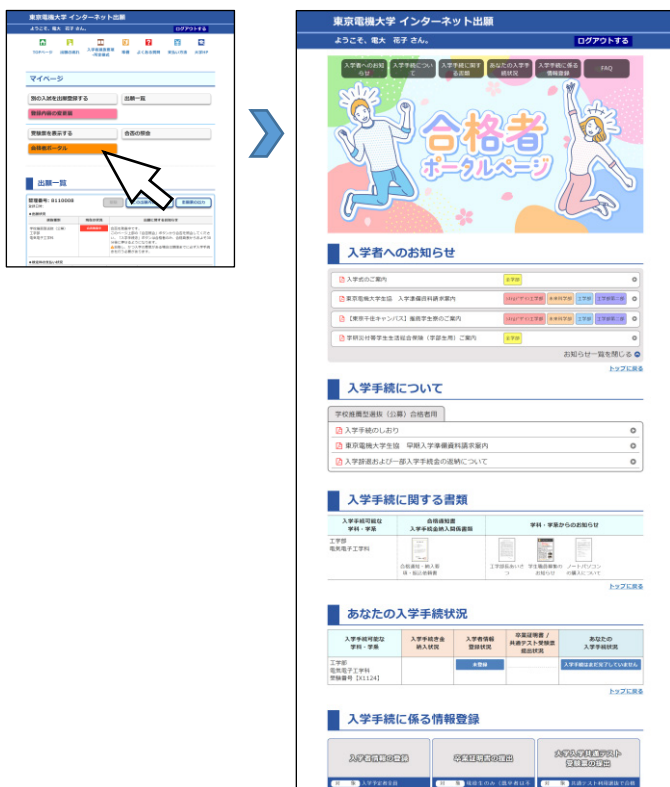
東京電機大学 インターネット出願
ようこそ、電大 花子 さん。
ログアウトする
マイページ
別の入試を出願登録する
出願一覧
登録内容の確認
受験票を表示する
合否の照会
合格者ポータル
出願一覧

東京電機大学 インターネット出願
ようこそ、電大 花子 さん。
ログアウトする
入学者へのお知らせ
入学手続について
入学手続に関する書類
あなたの入学手続状況
入学手続に係る情報登録
FAQ
合格者
ポータルページ

入学者へのお知らせ
入学式のご案内
東京電機大学生協 入学準備資料請求案内
【東京千住キャンパス】勤務学生等のご案内
学研災付帯学生生活総合保険（学部生用）ご案内
お知らせ一覧を閉じる
トップに戻る

入学手続について
学校推薦型選抜（公募）合格者用
入学手続のしおり
東京電機大学生協 早期入学準備資料請求案内
入学辞退および一部入学手続金の返納について
トップに戻る

入学手続に関する書類
| 入学手続可能な学科・学系 | 合格通知書 入学手続金納入期限書類 | 学科・学系からのお知らせ |
|---|---|---|
| 工学部 電気電子工学科 | 合格通知・納入期限・振込依頼書 | 工学部長あいさつ / 学生職員審査のお知らせ / ノートパソコンの購入について |
トップに戻る

あなたの入学手続状況
| 入学手続可能な学科・学系 | 入学手続き金納入状況 | 入学者情報登録状況 | 卒業証明書 / 共通テスト受験票提出状況 | あなたの入学手続状況 |
|---|---|---|---|---|
| 工学部 電気電子工学科 受験番号 [X1124] | | 未登録 | | 入学手続はまだ完了していません |
トップに戻る

入学手続に係る情報登録
入学者情報の登録
卒業証明書の提出
大学入学共通テスト受験票の提出